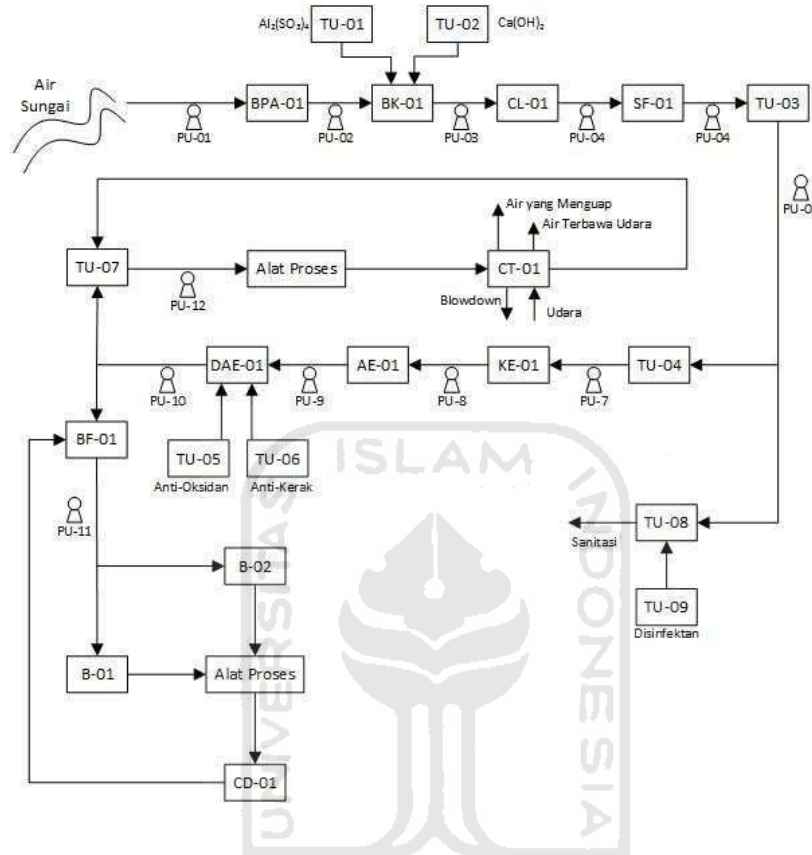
$Al_2(SO_3)_4$ TU-01

TU-02 $Ca(OH)_2$

Air Sungai

PU-01

BPA-01

PU-02

BK-01

PU-03

CL-01

PU-04

SF-01

PU-04

TU-03

PU-0

Air yang Menguap

Air Terbawa Udara

TU-07

PU-12

Alat Proses

CT-01

Blowdown

Udara

DAE-01

AE-01

KE-01

TU-04

PU-10

PU-9

PU-8

PU-7

BF-01

TU-05

Anti-Oksidan

TU-06

Anti-Kerak

PU-11

TU-08

Sanitasi

TU-09

Disinfektan

B-02

B-01

Alat Proses

CD-01

UNIVERSITAS ISLAM INDONESIA